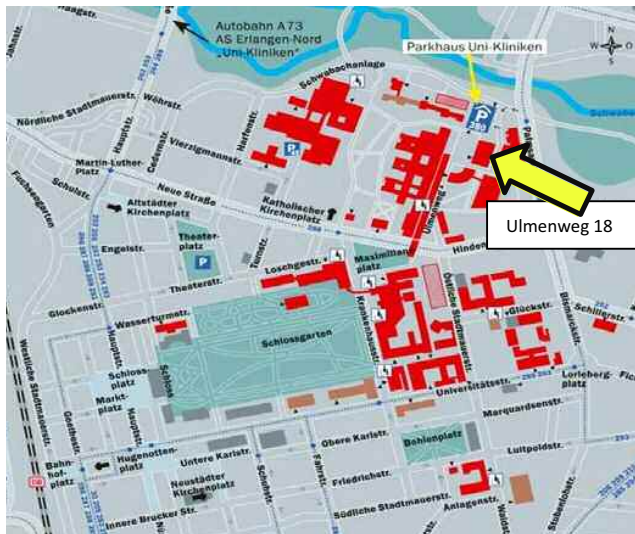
Autobahn A73
AS Erlangen-Nord
„Uni-Kliniken"

Parkhaus Uni-Kliniken

Ulmenweg 18

Schwabachanlage
Nördliche Stadtmauerstr.
Wöhrstr.
Vierzigmannstr.
Martin-Luther-Platz
Neue Straße
Katholischer Kirchenplatz
Altstädter Kirchenplatz
Engelstr.
Theaterplatz
Theaterstr.
Loschgestr.
Maximiliansplatz
Hindenburgstr.
Ulmenweg
Glockenstr.
Wasserturmstr.
Schlossgarten
Krankenhausstr.
Östliche Stadtmauerstr.
Glückstr.
Schillerstr.
Bismarckstr.
Schlossplatz
Marktplatz
Universitätsstr.
Lorlebergplatz
Marquardsenstr.
Hugenottenplatz
Untere Karlstr.
Obere Karlstr.
Bohlenplatz
Luitpoldstr.
Bahnhofplatz
Neustädter Kirchenplatz
Friedrichstr.
Südliche Stadtmauerstr.
Innere Brucker Str.
Anlagenstr.
Westliche Stadtmauerstr.
Goethestr.
Hauptstr.
Schulstr.
Fahrstr.
Schuhstr.
Apfelstr.
Hofmannstr.
Fuchsenwiese
Jahnstr.
Schwabach
Palmsanlage
Schloss
P
N
S
W
O